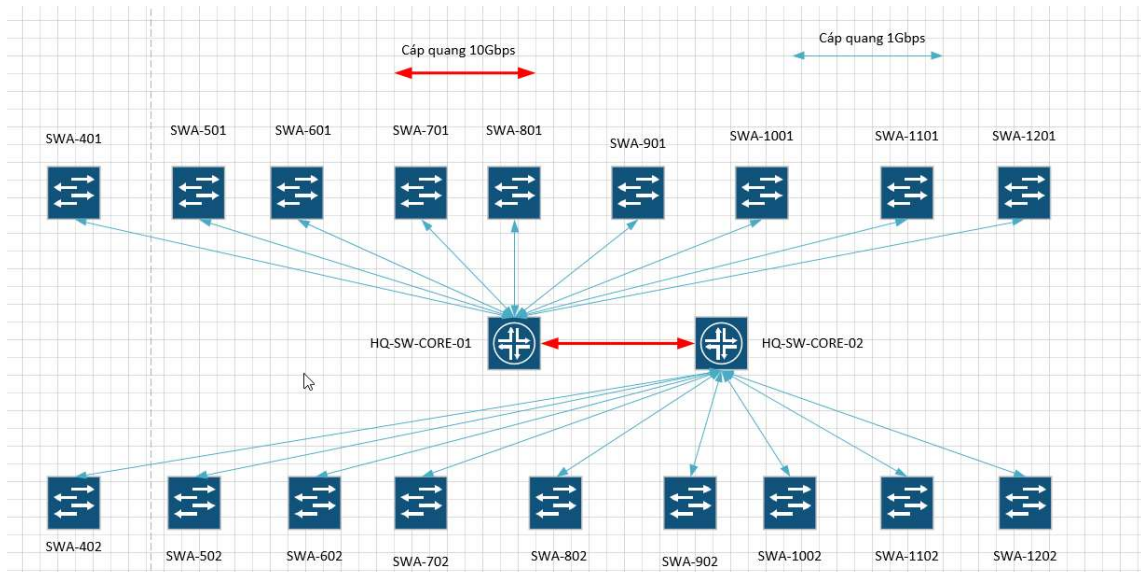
Cáp quang 10Gbps

Cáp quang 1Gbps

SWA-401
SWA-501
SWA-601
SWA-701
SWA-801
SWA-901
SWA-1001
SWA-1101
SWA-1201

HQ-SW-CORE-01
HQ-SW-CORE-02

SWA-402
SWA-502
SWA-602
SWA-702
SWA-802
SWA-902
SWA-1002
SWA-1102
SWA-1202